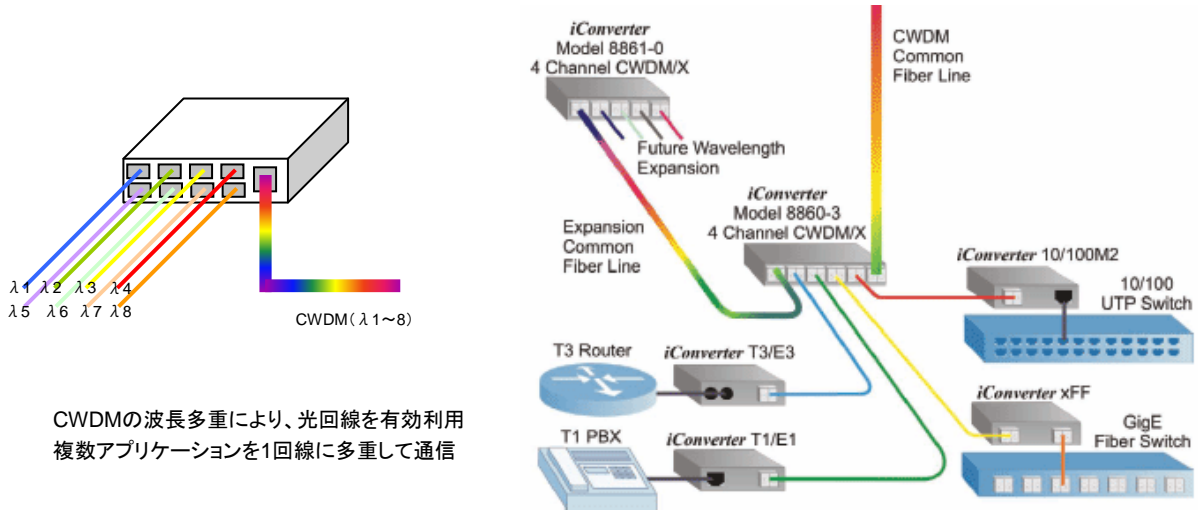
λ1 λ2 λ3 λ4
λ5 λ6 λ7 λ8

CWDM（λ1～8）

CWDMの波長多重により、光回線を有効利用
複数アプリケーションを1回線に多重して通信

iConverter
Model 8861-0
4 Channel CWDM/X

Future Wavelength Expansion

CWDM Common Fiber Line

Expansion Common Fiber Line

iConverter
Model 8860-3
4 Channel CWDM/X

iConverter 10/100M2

10/100
UTP Switch

T3 Router

iConverter T3/E3

iConverter xFF

GigE
Fiber Switch

T1 PBX

iConverter T1/E1